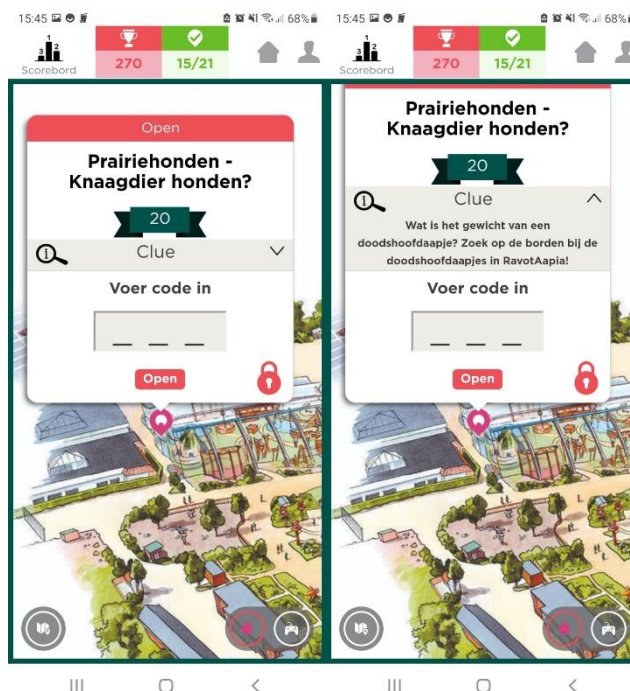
15:45 68%

Scorebord

270

15/21

Open

Prairiehonden - Knaagdier honden?

20

Clue

Voer code in

_ _ _

Open

15:45 68%

Scorebord

270

15/21

Prairiehonden - Knaagdier honden?

20

Clue

Wat is het gewicht van een doodshoofdaapje? Zoek op de borden bij de doodshoofdaapjes in RavotAapia!

Voer code in

_ _ _

Open